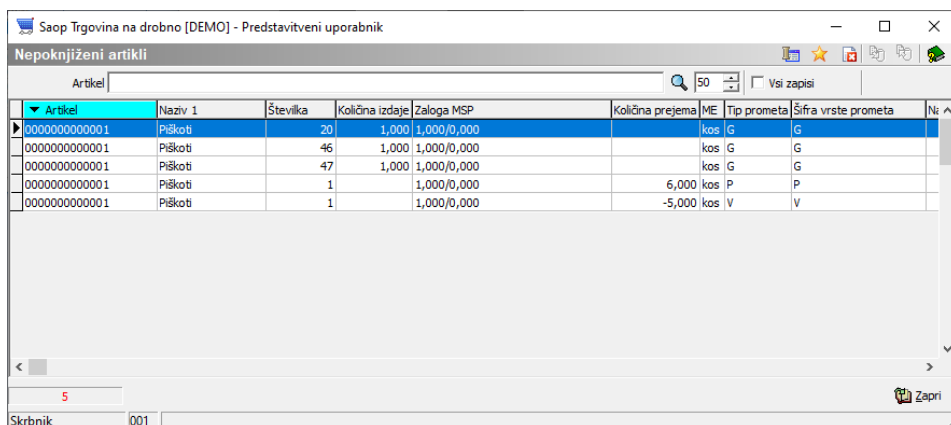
Saop Trgovina na drobno [DEMO] - Predstavitveni uporabnik

Nepoknjiženi artikli

Artikel 50 Vsi zapisi

| Artikel | Naziv 1 | Številka | Količina izdaje | Zaloga MSP | Količina prejema | ME | Tip prometa | Šifra vrste prometa | Na |
|---|---|---|---|---|---|---|---|---|---|
| 0000000000001 | Piškoti | 20 | 1,000 | 1,000/0,000 | | kos | G | G | |
| 0000000000001 | Piškoti | 46 | 1,000 | 1,000/0,000 | | kos | G | G | |
| 0000000000001 | Piškoti | 47 | 1,000 | 1,000/0,000 | | kos | G | G | |
| 0000000000001 | Piškoti | 1 | | 1,000/0,000 | 6,000 | kos | P | P | |
| 0000000000001 | Piškoti | 1 | | 1,000/0,000 | -5,000 | kos | V | V | |

5

Zapri

Skrbnik 001